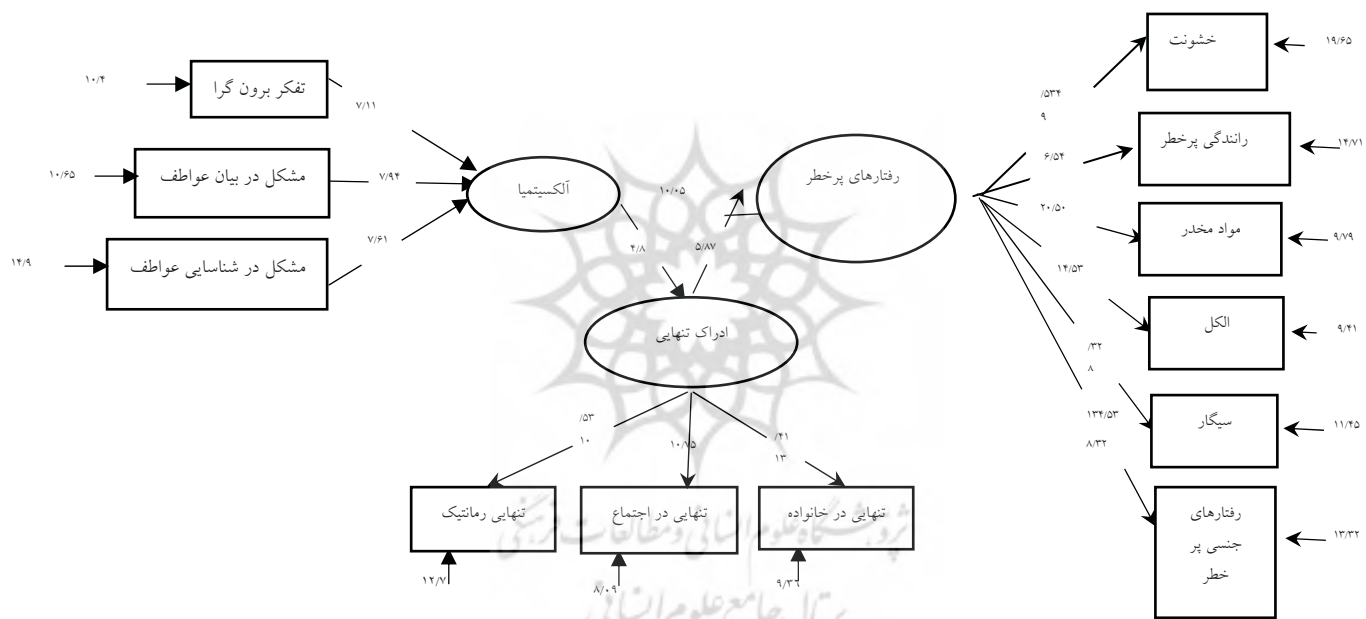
۱۰/۴
تفکر برون گرا
۷/۱۱
۱۰/۶۵
مشکل در بیان عواطف
۷/۹۴
۱۴/۹
مشکل در شناسایی عواطف
۷/۶۱
آلکسیتمیا
۱۰/۰۵
۴/۸
۵/۸۷
رفتارهای پرخطر
ادراک تنهایی
/۵۳
۱۰
۱۰/۷۵
/۴۱
۱۳
تنهایی رمانتیک
تنهایی در اجتماع
تنهایی در خانواده
۱۲/۷
۸/۰۹
۹/۳۲
/۵۳۴
۹
خشونت
۱۹/۶۵
۶/۵۴
رانندگی پرخطر
۱۴/۷۱
۲۰/۵۰
مواد مخدر
۹/۷۹
۱۴/۵۳
الکل
۹/۴۱
/۳۲
۸
۱۳۴/۵۳
سیگار
۱۱/۴۵
۸/۳۲
رفتارهای جنسی پر خطر
۱۳/۳۲
پژوهشگاه علوم انسانی و مطالعات فرهنگی
پرتال جامع علوم انسانی